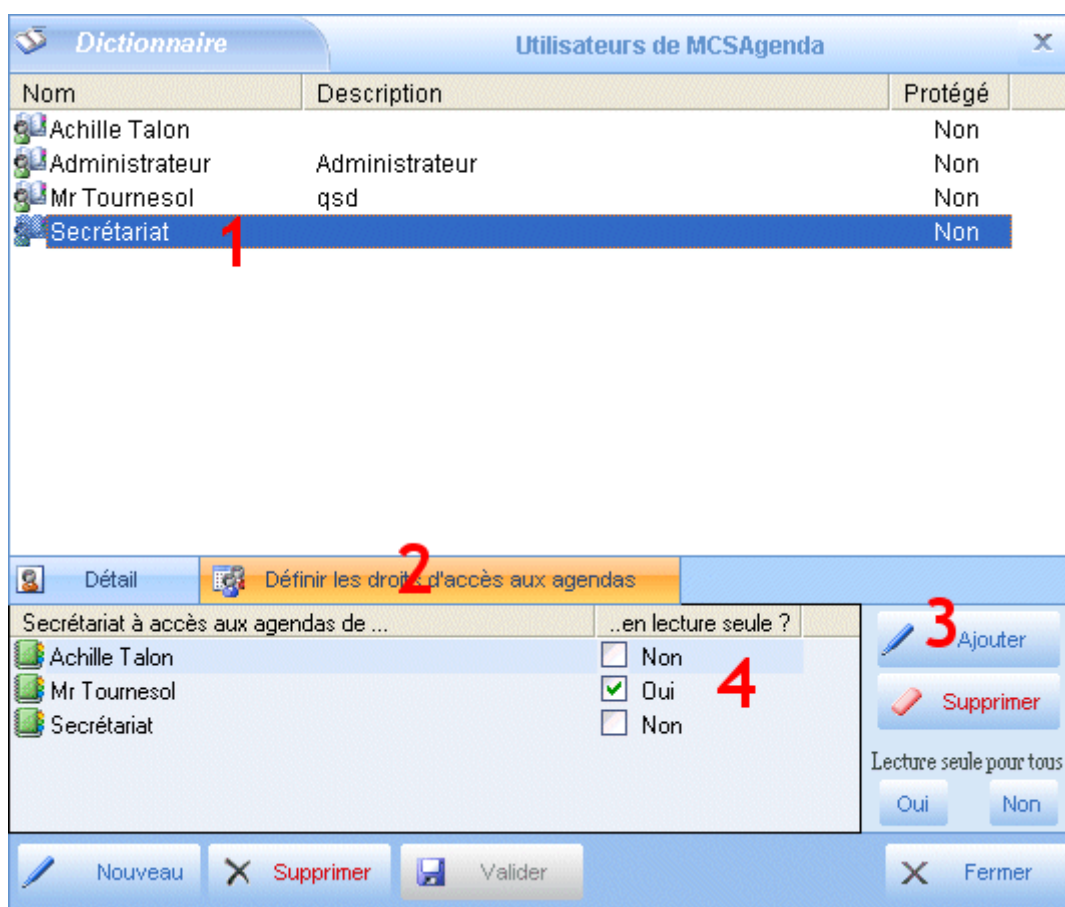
Dictionnaire

Utilisateurs de MCSAgenda

| Nom | Description | Protégé |
|---|---|---|
| Achille Talon | | Non |
| Administrateur | Administrateur | Non |
| Mr Tournesol | qsd | Non |
| Secrétariat | | Non |

1

Détail

Définir les droits d'accès aux agendas

2

| Secrétariat à accès aux agendas de ... | ..en lecture seule ? |
|---|---|
| Achille Talon | Non |
| Mr Tournesol | Oui |
| Secrétariat | Non |

4

3

Ajouter

Supprimer

Lecture seule pour tous

Oui

Non

Nouveau

Supprimer

Valider

Fermer